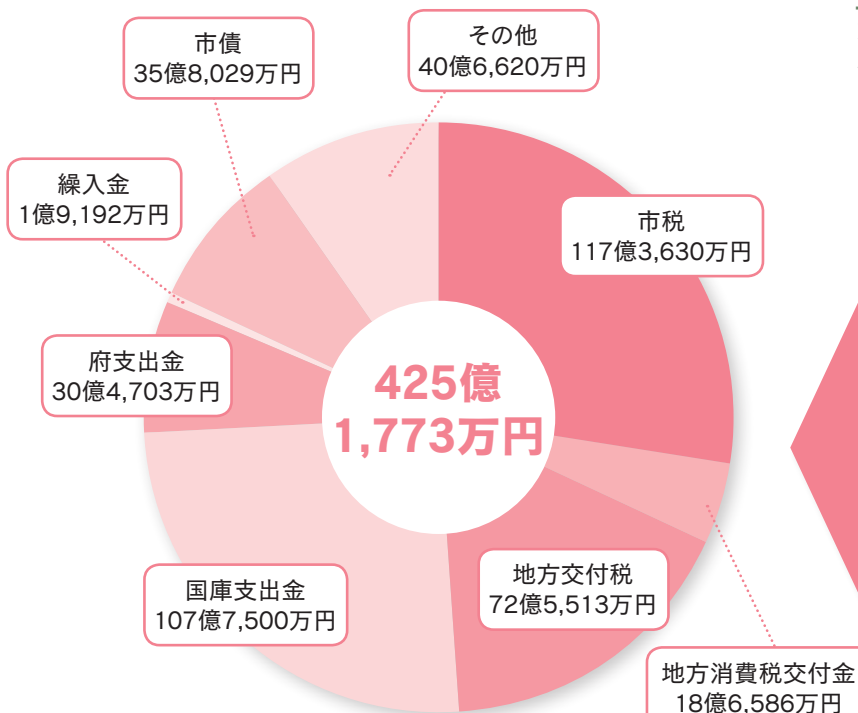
市債
35億8,029万円

その他
40億6,620万円

繰入金
1億9,192万円

市税
117億3,630万円

府支出金
30億4,703万円

425億
1,773万円

国庫支出金
107億7,500万円

地方交付税
72億5,513万円

地方消費税交付金
18億6,586万円